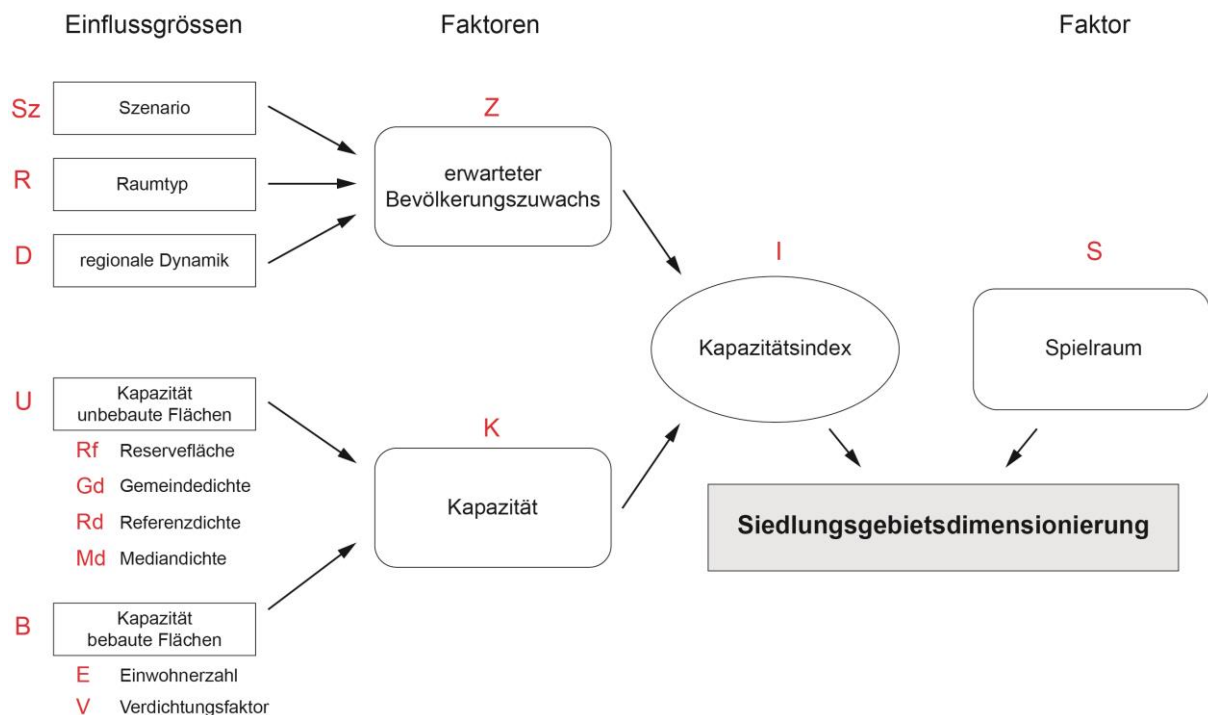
Einflussgrössen

Faktoren

Faktor

Sz Szenario

R Raumtyp

D regionale Dynamik

Z

erwarteter Bevölkerungszuwachs

I

Kapazitätsindex

S

Spielraum

U Kapazität unbebaute Flächen

Rf Reservefläche

Gd Gemeindedichte

Rd Referenzdichte

Md Mediandichte

K

Kapazität

Siedlungsgebietsdimensionierung

B Kapazität bebaute Flächen

E Einwohnerzahl

V Verdichtungsfaktor